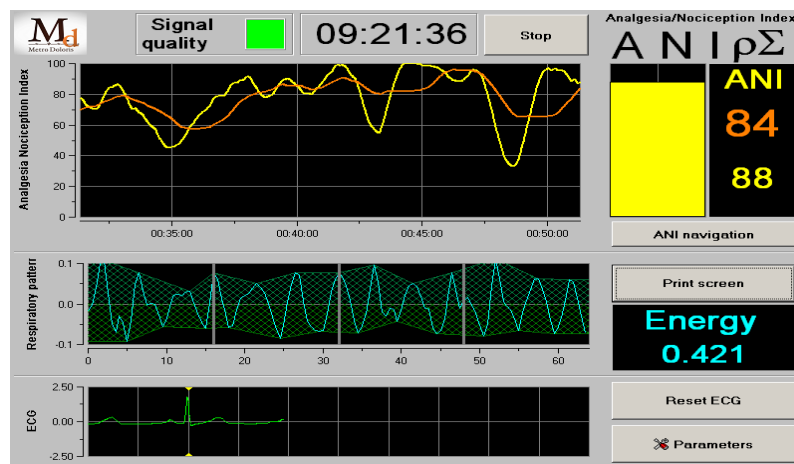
$M_d$
Metro Doloris

Signal quality

09:21:36

Stop

Analgesia/Nociception Index
A N I ρΣ

ANI
84
88

Analgesia Nociception Index
100
80
60
40
20
0
00:35:00
00:40:00
00:45:00
00:50:00

ANI navigation

Respiratory pattern
0.1
0.0
-0.1
0
10
20
30
40
50
60

Print screen

Energy
0.421

ECG
2.50
0.00
-2.50

Reset ECG

Parameters